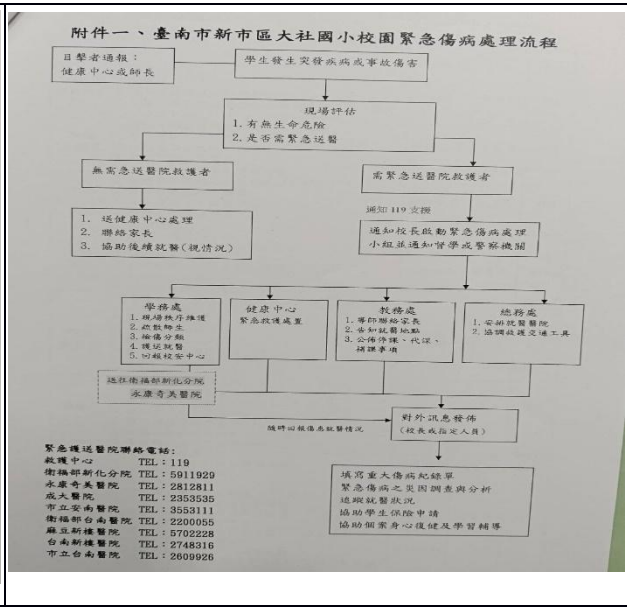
附件一、臺南市新市區大社國小校園緊急傷病處理流程

目擊者通報：
健康中心或師長

學生發生突發疾病或事故傷害

現場評估
1. 有無生命危險
2. 是否需緊急送醫

無需急送醫院救護者

需緊急送醫院救護者

1. 送健康中心處理
2. 聯絡家長
3. 協助後續就醫(視情況)

通知 119 支援

通知校長啟動緊急傷病處理小組並通知督學或警察機關

學務處
1. 現場秩序維護
2. 啟動輔導
3. 檢傷分類
4. 護送就醫
5. 回報校安中心

健康中心
緊急救護處置

教務處
1. 等即聯絡家長
2. 告知就醫地點
3. 公佈停課、代課、補課事項

總務處
1. 安排就醫醫院
2. 協調救護交通工具

送往衛福部新化分院
永康奇美醫院

隨時回報傷患就醫情況

對外訊息發佈
(校長或指定人員)

緊急護送醫院聯絡電話：
救護中心 TEL：119
衛福部新化分院 TEL：5911929
永康奇美醫院 TEL：2812811
成大醫院 TEL：2353535
市立安南醫院 TEL：3553111
衛福部台南醫院 TEL：2200055
麻豆新樓醫院 TEL：5702228
台南新樓醫院 TEL：2748316
市立台南醫院 TEL：2609926

填寫重大傷病紀錄單
緊急傷病之災因調查與分析
追蹤就醫狀況
協助學生保險申請
協助個案身心復健及學習輔導